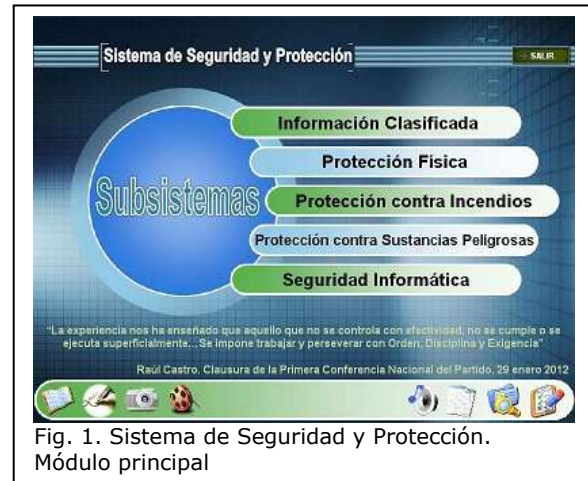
Sistema de Seguridad y Protección

SALIR

Subsistemas

Información Clasificada

Protección Física

Protección contra Incendios

Protección contra Sustancias Peligrosas

Seguridad Informática

"La experiencia nos ha enseñado que aquello que no se controla con efectividad, no se cumple o se ejecuta superficialmente... Se impone trabajar y perseverar con Orden, Disciplina y Exigencia"

Raúl Castro. Clausura de la Primera Conferencia Nacional del Partido, 29 enero 2012

Fig. 1. Sistema de Seguridad y Protección. Módulo principal